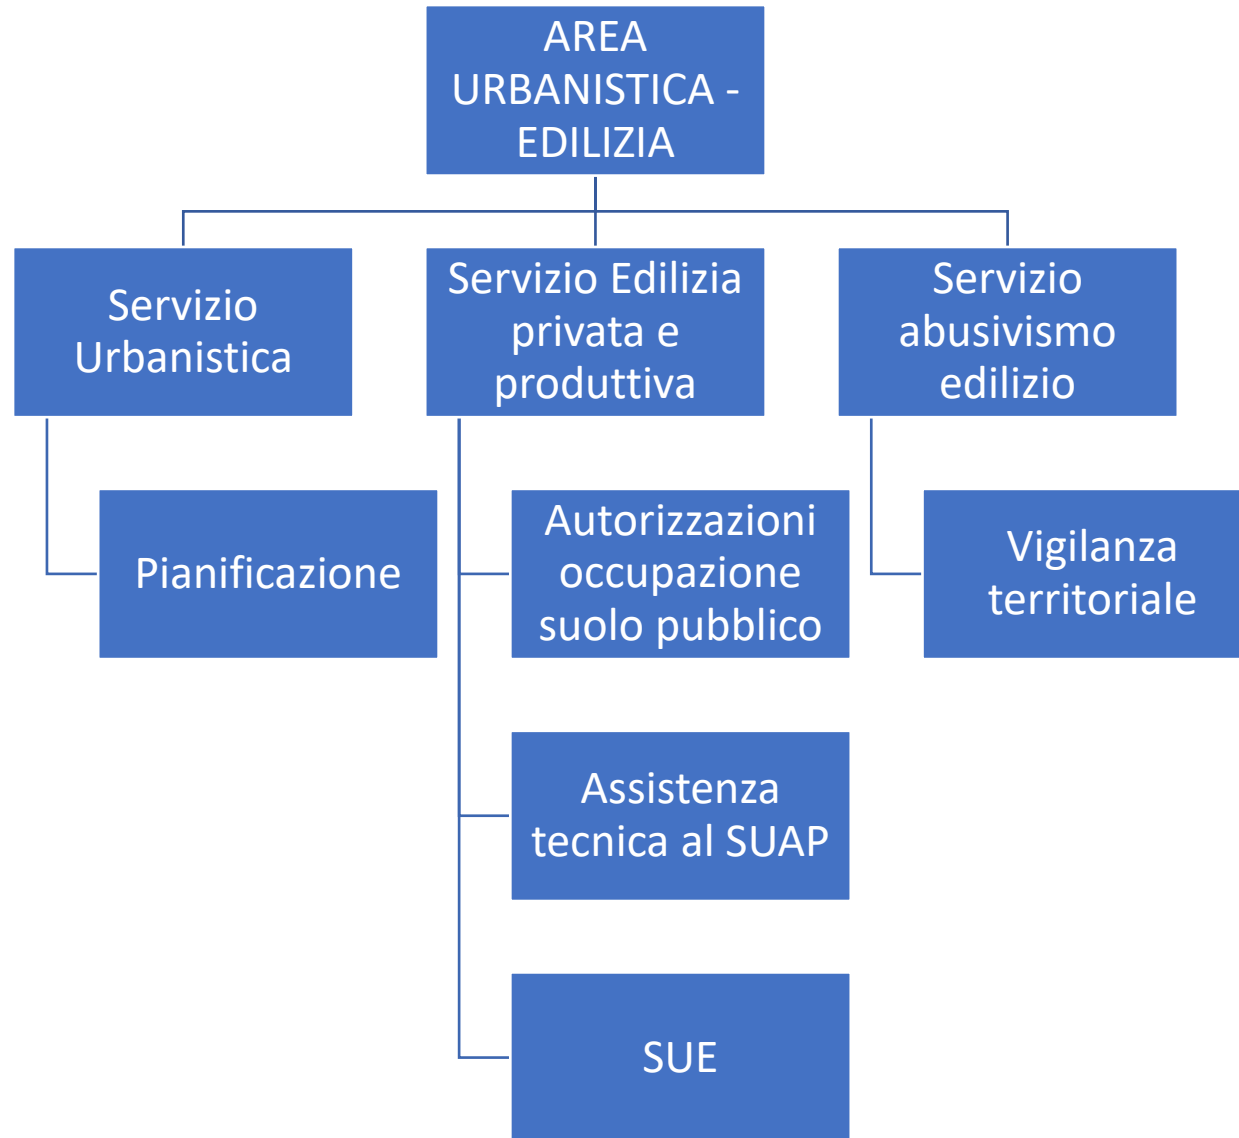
AREA URBANISTICA - EDILIZIA

Servizio Urbanistica

Servizio Edilizia privata e produttiva

Servizio abusivismo edilizio

Pianificazione

Autorizzazioni occupazione suolo pubblico

Vigilanza territoriale

Assistenza tecnica al SUAP

SUE